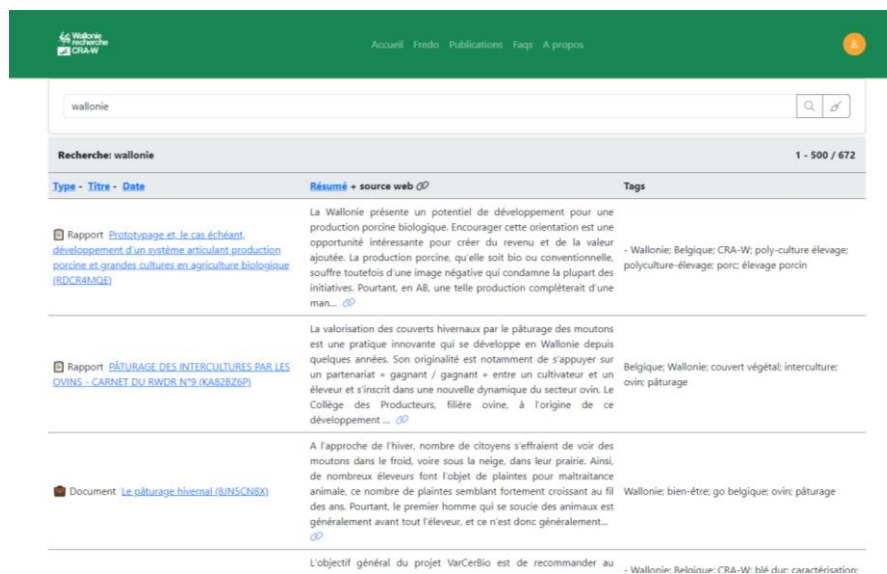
Wallonie recherche CRA-W

Accueil Fredo Publications Faqs A propos

wallonie

Recherche: wallonie

1 - 500 / 672

| Type - Titre - Date | Résumé + source web | Tags |
|---|---|---|
| Rapport Prototypage et, le cas échéant, développement d'un système articulant production porcine et grandes cultures en agriculture biologique (RDCR4MQE) | La Wallonie présente un potentiel de développement pour une production porcine biologique. Encourager cette orientation est une opportunité intéressante pour créer du revenu et de la valeur ajoutée. La production porcine, qu'elle soit bio ou conventionnelle, souffre toutefois d'une image négative qui condamne la plupart des initiatives. Pourtant, en AB, une telle production compléterait d'une man... | - Wallonie; Belgique; CRA-W; poly-culture élevage; polyculture-élevage; porc; élevage porcin |
| Rapport PÂTURAGE DES INTERCULTURES PAR LES OVINS - CARNET DU RWDR N°9 (KA82BZ6P) | La valorisation des couverts hivernaux par le pâturage des moutons est une pratique innovante qui se développe en Wallonie depuis quelques années. Son originalité est notamment de s'appuyer sur un partenariat « gagnant / gagnant » entre un cultivateur et un éleveur et s'inscrit dans une nouvelle dynamique du secteur ovin. Le Collège des Producteurs, filière ovine, à l'origine de ce développement ... | Belgique; Wallonie; couvert végétal; interculture; ovin; pâturage |
| Document Le pâturage hivernal (8JN5CN8X) | A l'approche de l'hiver, nombre de citoyens s'effraient de voir des moutons dans le froid, voire sous la neige, dans leur prairie. Ainsi, de nombreux éleveurs font l'objet de plaintes pour maltraitance animale, ce nombre de plaintes semblant fortement croissant au fil des ans. Pourtant, le premier homme qui se soucie des animaux est généralement avant tout l'éleveur, et ce n'est donc généralement... | Wallonie; bien-être; go belgique; ovin; pâturage |
| | L'objectif général du projet VarCerBio est de recommander au | - Wallonie; Belgique; CRA-W; blé dur; caractérisation; |